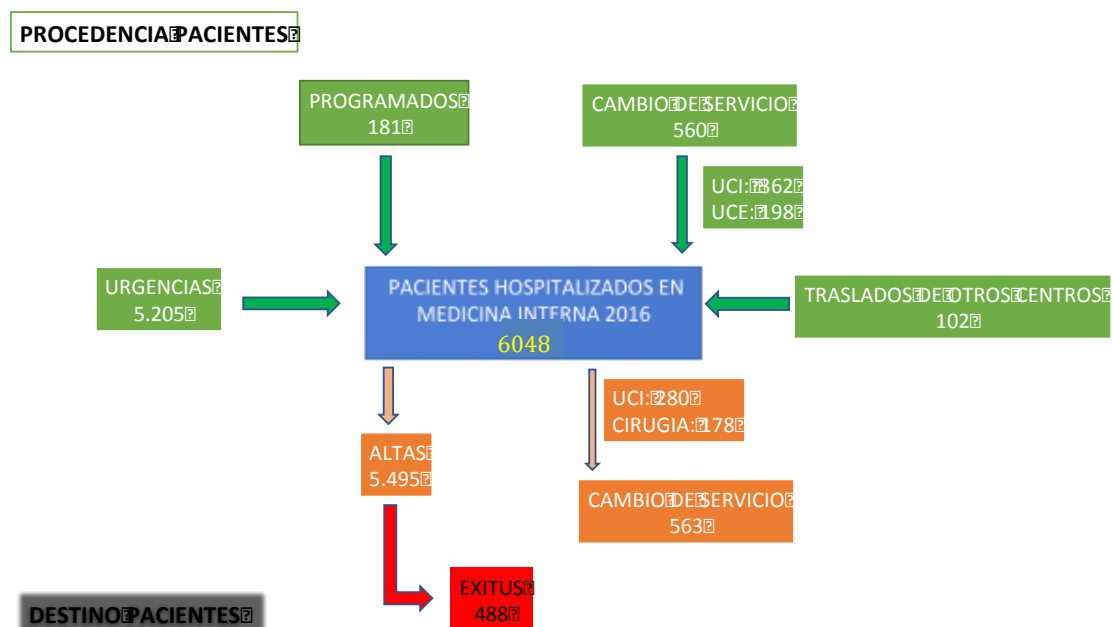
PROCEDENCIA PACIENTES

PROGRAMADOS
181

CAMBIO DE SERVICIO
560

UCI: 362
UCE: 198

URGENCIAS
5.205

PACIENTES HOSPITALIZADOS EN MEDICINA INTERNA 2016
6048

TRASLADOS DE OTROS CENTROS
102

UCI: 280
CIRUGIA: 178

ALTAS
5.495

CAMBIO DE SERVICIO
563

EXITUS
488

DESTINO PACIENTES